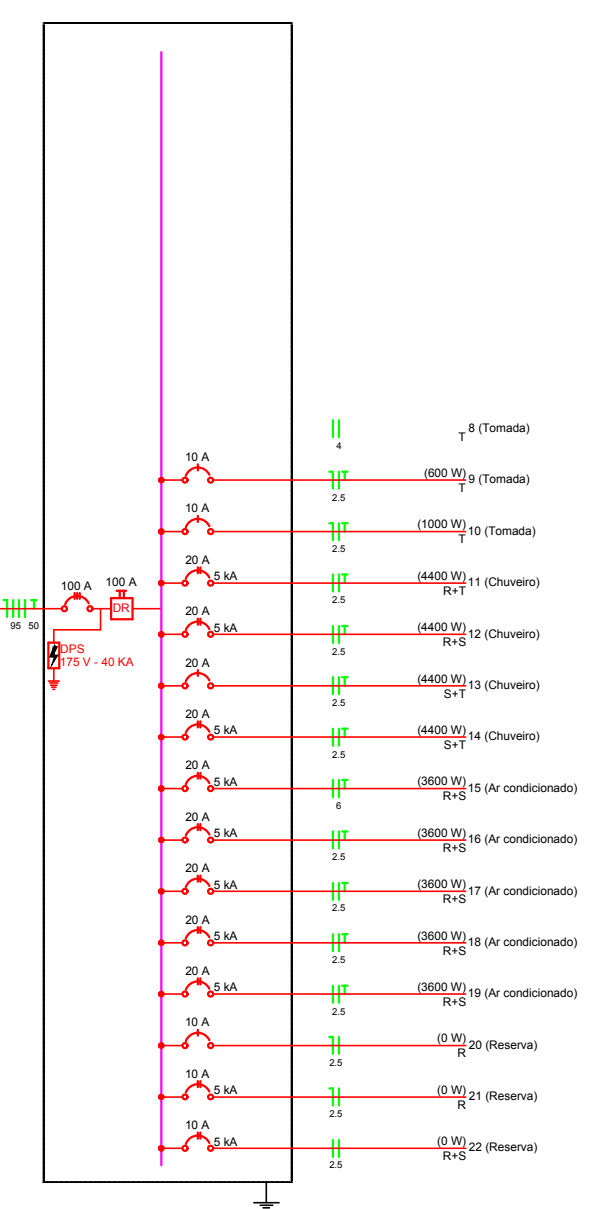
4

T 8 (Tomada)

10 A
2.5
(600 W)
T 9 (Tomada)

10 A
2.5
(1000 W)
T 10 (Tomada)

95 50
100 A
100 A
DR
DPS
175 V - 40 KA

20 A
5 kA
2.5
(4400 W)
R+T 11 (Chuveiro)

20 A
5 kA
2.5
(4400 W)
R+S 12 (Chuveiro)

20 A
2.5
(4400 W)
S+T 13 (Chuveiro)

20 A
5 kA
2.5
(4400 W)
S+T 14 (Chuveiro)

20 A
5 kA
6
(3600 W)
R+S 15 (Ar condicionado)

20 A
5 kA
2.5
(3600 W)
R+S 16 (Ar condicionado)

20 A
5 kA
2.5
(3600 W)
R+S 17 (Ar condicionado)

20 A
5 kA
2.5
(3600 W)
R+S 18 (Ar condicionado)

20 A
5 kA
2.5
(3600 W)
R+S 19 (Ar condicionado)

10 A
2.5
(0 W)
R 20 (Reserva)

10 A
5 kA
2.5
(0 W)
R 21 (Reserva)

10 A
5 kA
2.5
(0 W)
R+S 22 (Reserva)